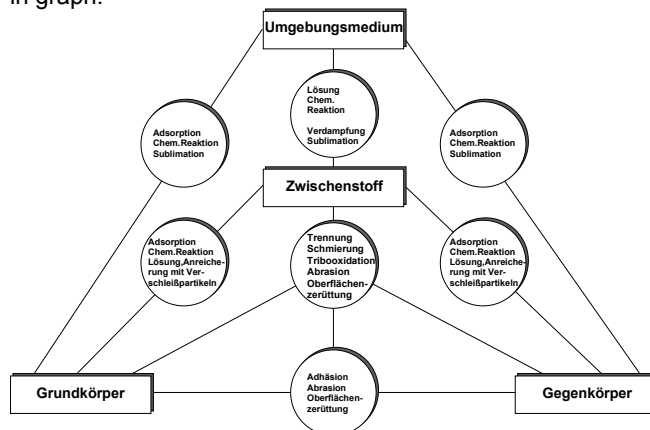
in graph.

Umgebungsmedium

Adsorption
Chem.Reaktion
Sublimation

Lösung
Chem.
Reaktion
Verdampfung
Sublimation

Adsorption
Chem.Reaktion
Sublimation

Zwischenstoff

Adsorption
Chem.Reaktion
Lösung,Anreicherung mit Verschleißpartikeln

Trennung
Schmierung
Tribooxidation
Abrasion
Oberflächenzerüttung

Adsorption
Chem.Reaktion
Lösung,Anreicherung mit Verschleißpartikeln

Grundkörper

Adhäsion
Abrasion
Oberflächenzerüttung

Gegenkörper